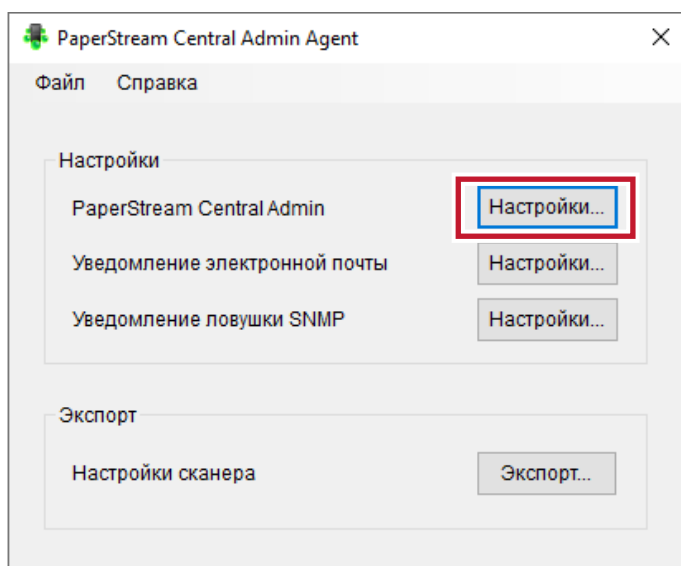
PaperStream Central Admin Agent

Файл Справка

Настройки

PaperStream Central Admin
Настройки...

Уведомление электронной почты
Настройки...

Уведомление ловушки SNMP
Настройки...

Экспорт

Настройки сканера
Экспорт...